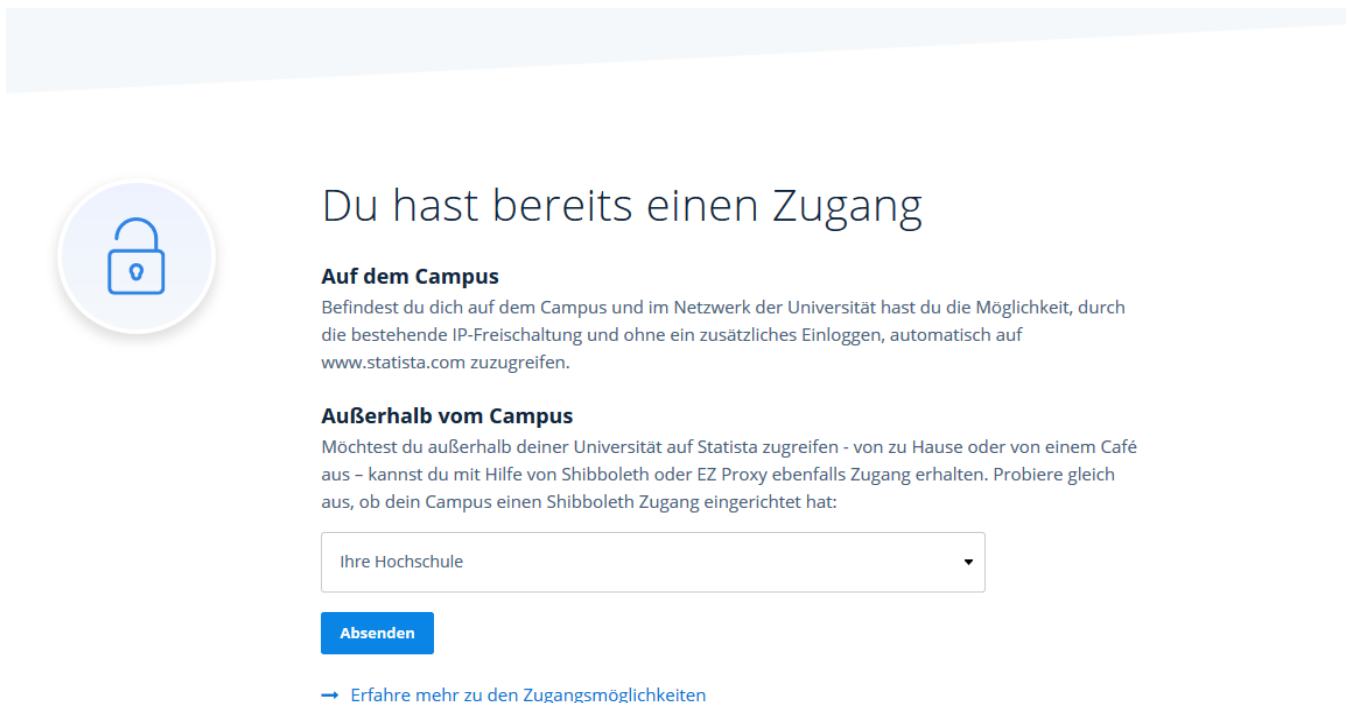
Du hast bereits einen Zugang

Auf dem Campus

Befindest du dich auf dem Campus und im Netzwerk der Universität hast du die Möglichkeit, durch die bestehende IP-Freischaltung und ohne ein zusätzliches Einloggen, automatisch auf www.statista.com zuzugreifen.

Außerhalb vom Campus

Möchtest du außerhalb deiner Universität auf Statista zugreifen - von zu Hause oder von einem Café aus – kannst du mit Hilfe von Shibboleth oder EZ Proxy ebenfalls Zugang erhalten. Probiere gleich aus, ob dein Campus einen Shibboleth Zugang eingerichtet hat:

Ihre Hochschule

Absenden

→ Erfahre mehr zu den Zugangsmöglichkeiten